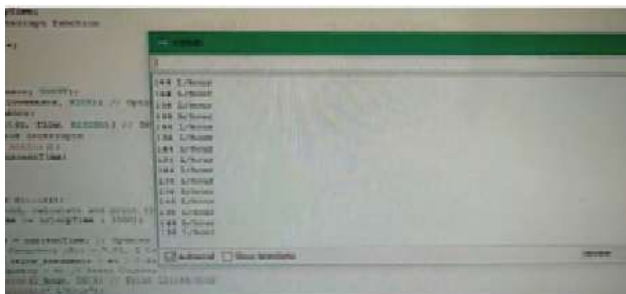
144 L/hour
144 L/hour
138 L/hour
144 L/hour
144 L/hour
138 L/hour
144 L/hour
144 L/hour
138 L/hour
144 L/hour
144 L/hour
138 L/hour
144 L/hour
138 L/hour
144 L/hour
138 L/hour

Autoscroll   Show timestamp